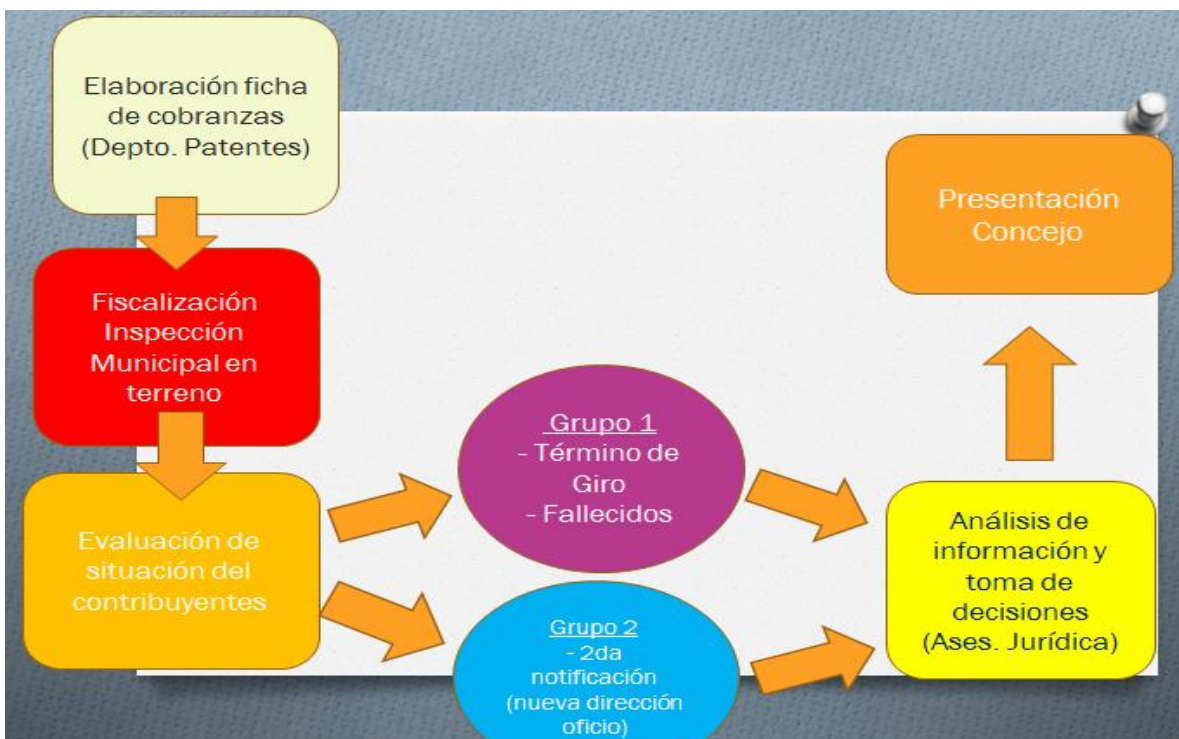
Elaboración ficha de cobranzas (Depto. Patentes)

Fiscalización Inspección Municipal en terreno

Evaluación de situación del contribuyentes

Grupo 1
- Término de Giro
- Fallecidos

Grupo 2
- 2da notificación (nueva dirección oficio)

Análisis de información y toma de decisiones (Ases. Jurídica)

Presentación Concejo